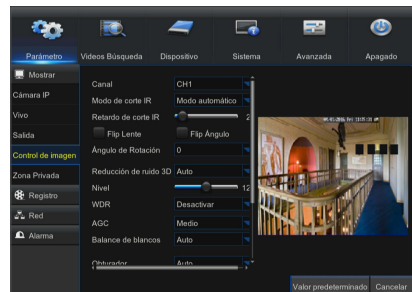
Parámetro
Videos Búsqueda
Dispositivo
Sistema
Avanzada
Apagado

Mostrar
Cámara IP
Vivo
Salida
Control de imagen
Zona Privada
Registro
Red
Alarma

Canal CH1
Modo de corte IR Modo automático
Retardo de corte IR 2
Flip Lente
Flip Ángulo
Ángulo de Rotación 0
Reducción de ruido 3D Auto
Nivel 12
WDR Desactivar
AGC Medio
Balance de blancos Auto
Obturador Auto

Valor predeterminado
Cancelar